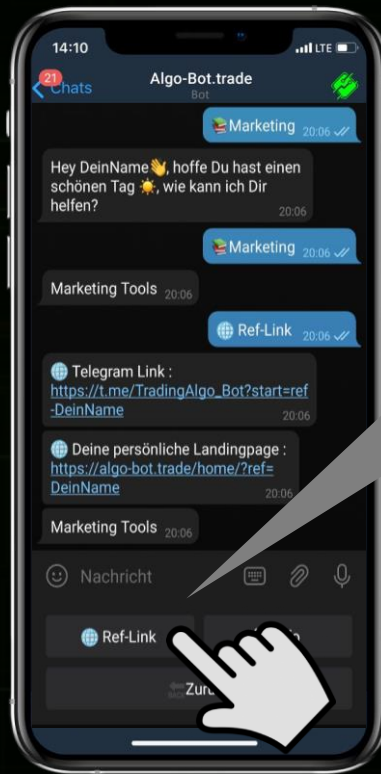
14:10
LTE

21
Chats
Algo-Bot.trade
Bot

📚Marketing 20:06

Hey DeinName👋, hoffe Du hast einen schönen Tag ☀️, wie kann ich Dir helfen? 20:06

📚Marketing 20:06

Marketing Tools 20:06

🌐 Ref-Link 20:06

🌐 Telegram Link : https://t.me/TradingAlgo_Bot?start=ref-DeinName 20:06

🌐 Deine persönliche Landingpage : https://algo-bot.trade/home/?ref=DeinName 20:06

Marketing Tools 20:06

Nachricht

🌐 Ref-Link
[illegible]
Zur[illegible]